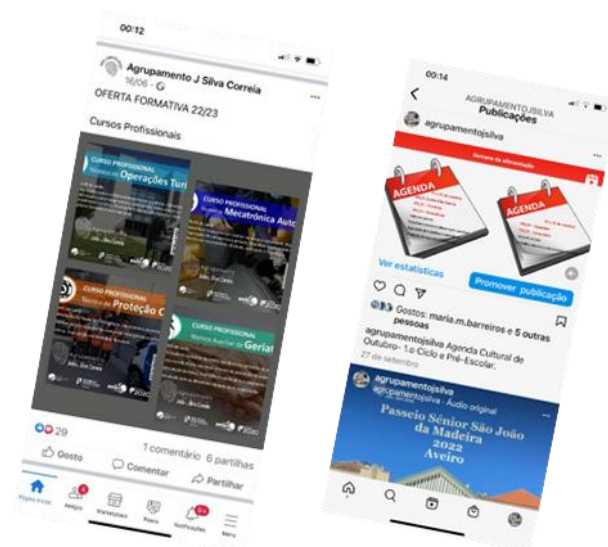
00:12

Agrupamento J Silva Correia
16/06 ·

OFERTA FORMATIVA 22/23

Cursos Profissionais

CURSO PROFISSIONAL
Técnico de Operações Turí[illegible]

CURSO PROFISSIONAL
Técnico de Mecatrónica Aut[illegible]

CURSO PROFISSIONAL
Técnico de Proteção C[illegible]

CURSO PROFISSIONAL
Técnico Auxiliar de Geria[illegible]

29

1 comentário 6 partilhas

Gosto

Comentar

Partilhar

Página inicial

Amigos

Marketplace

Grupos

Notificações

Menu

00:14

AGRUPAMENTOJSILVA
Publicações

agrupamentojsilva

AGENDA

AGENDA

Ver estatísticas

Promover publicação

Gostos: maria.m.barreiros e 5 outras pessoas

agrupamentojsilva Agenda Cultural de Outubro - 1.º Ciclo e Pré-Escolar.

27 de setembro

agrupamentojsilva
agrupamentojsilva · Áudio original

Passeio Sénior São João da Madeira
2022
Aveiro